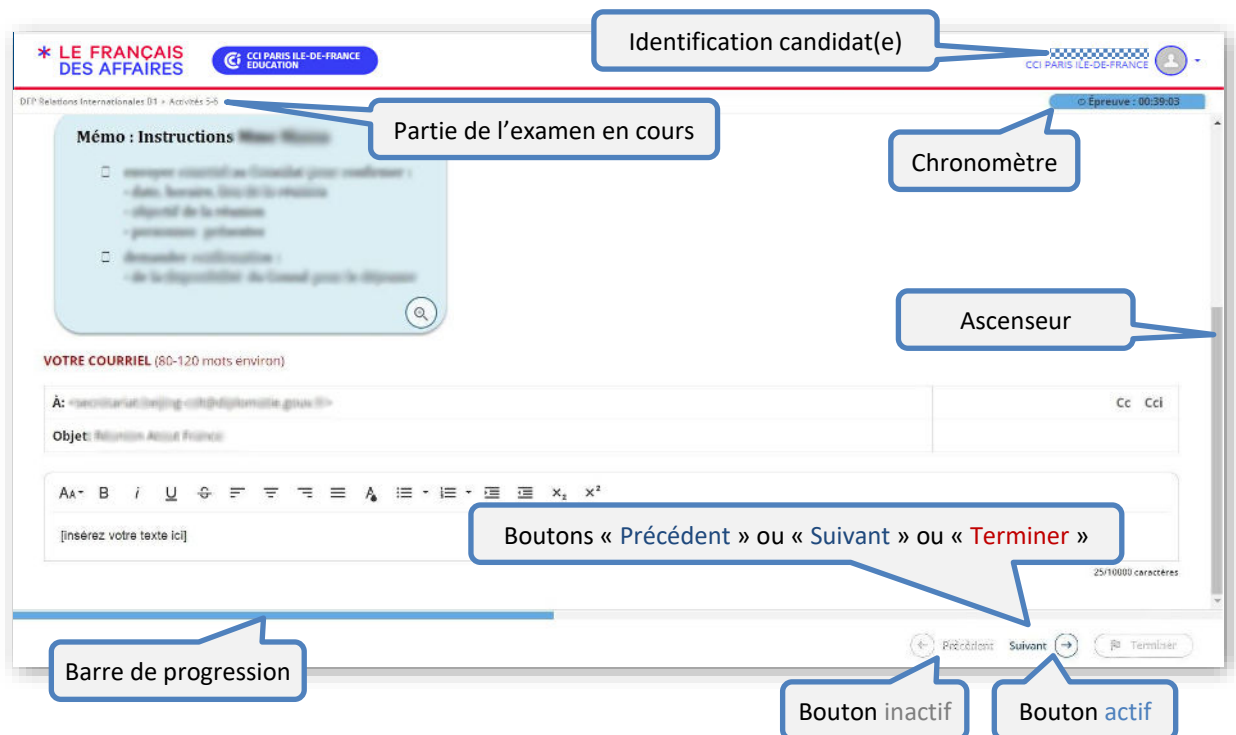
* LE FRANÇAIS DES AFFAIRES

CCI PARIS ILE-DE-FRANCE EDUCATION

Identification candidat(e)

CCI PARIS ILE-DE-FRANCE

DFP Relations Internationales B1 > Activités 5-6

Partie de l'examen en cours

Épreuve : 00:39:03

Chronomètre

Mémo : Instructions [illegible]

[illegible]

Ascenseur

VOTRE COURRIEL (80-120 mots environ)

À: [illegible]

Cc Cci

Objet: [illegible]

AA B I U S $x_2$ $x^2$

[insérez votre texte ici]

Boutons « Précédent » ou « Suivant » ou « Terminer »

25/10000 caractères

Barre de progression

Précédent Suivant Terminer

Bouton inactif

Bouton actif